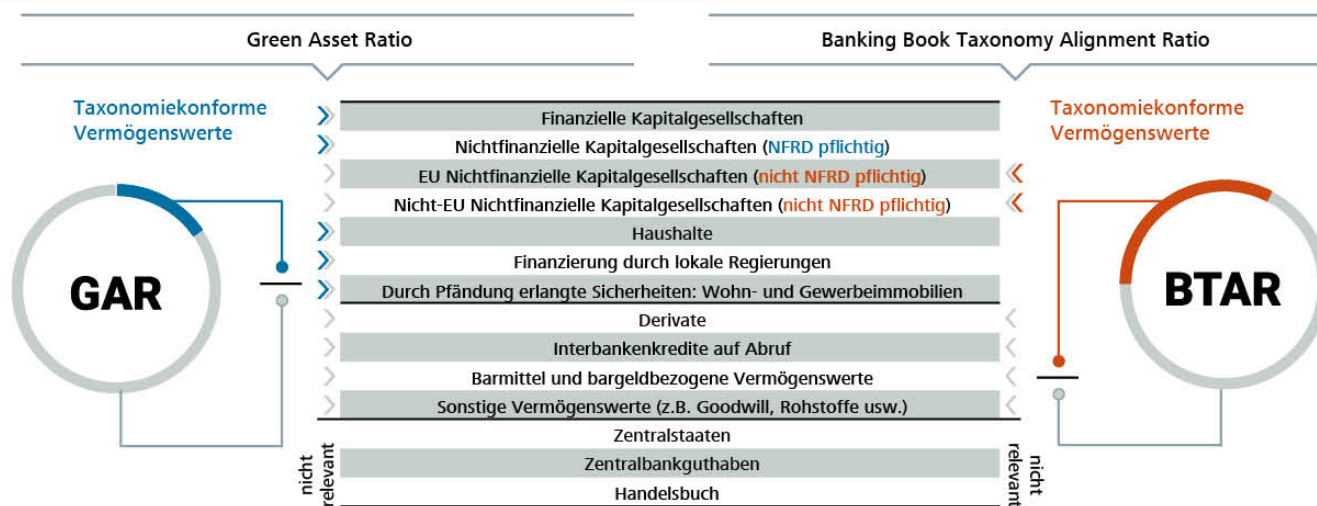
Green Asset Ratio

Banking Book Taxonomy Alignment Ratio

Taxonomiekonforme Vermögenswerte

Taxonomiekonforme Vermögenswerte

GAR

BTAR

Finanzielle Kapitalgesellschaften

Nichtfinanzielle Kapitalgesellschaften (NFRD pflichtig)

EU Nichtfinanzielle Kapitalgesellschaften (nicht NFRD pflichtig)

Nicht-EU Nichtfinanzielle Kapitalgesellschaften (nicht NFRD pflichtig)

Haushalte

Finanzierung durch lokale Regierungen

Durch Pfändung erlangte Sicherheiten: Wohn- und Gewerbeimmobilien

Derivate

Interbankenkredite auf Abruf

Barmittel und bargeldbezogene Vermögenswerte

Sonstige Vermögenswerte (z.B. Goodwill, Rohstoffe usw.)

Zentralstaaten

Zentralbankguthaben

Handelsbuch

nicht relevant

nicht relevant